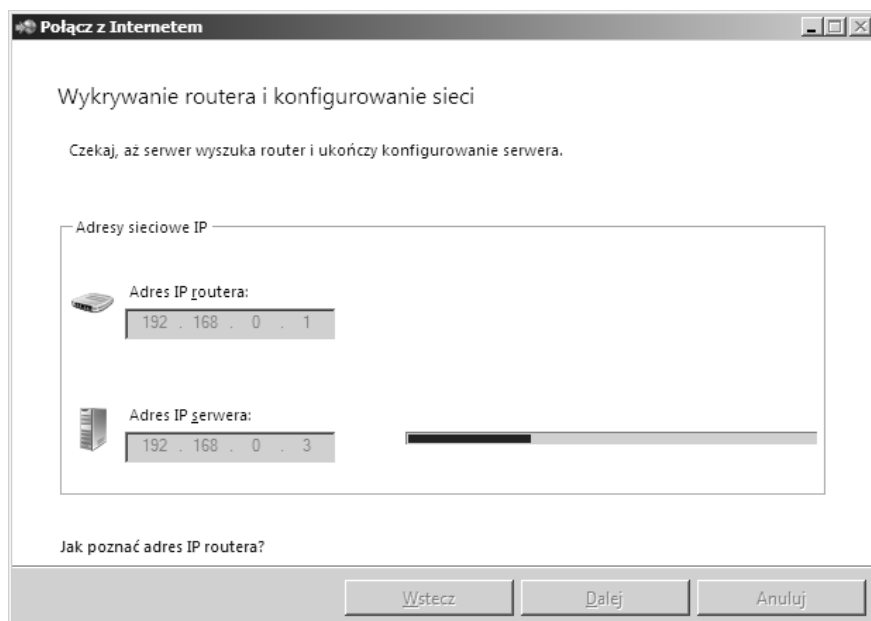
Połącz z Internetem

Wykrywanie routera i konfigurowanie sieci

Czekaj, aż serwer wyszuka router i ukończy konfigurowanie serwera.

Adresy sieciowe IP

Adres IP routera:
192 . 168 . 0 . 1

Adres IP serwera:
192 . 168 . 0 . 3

Jak poznać adres IP routera?

Wstecz | Dalej | Anuluj